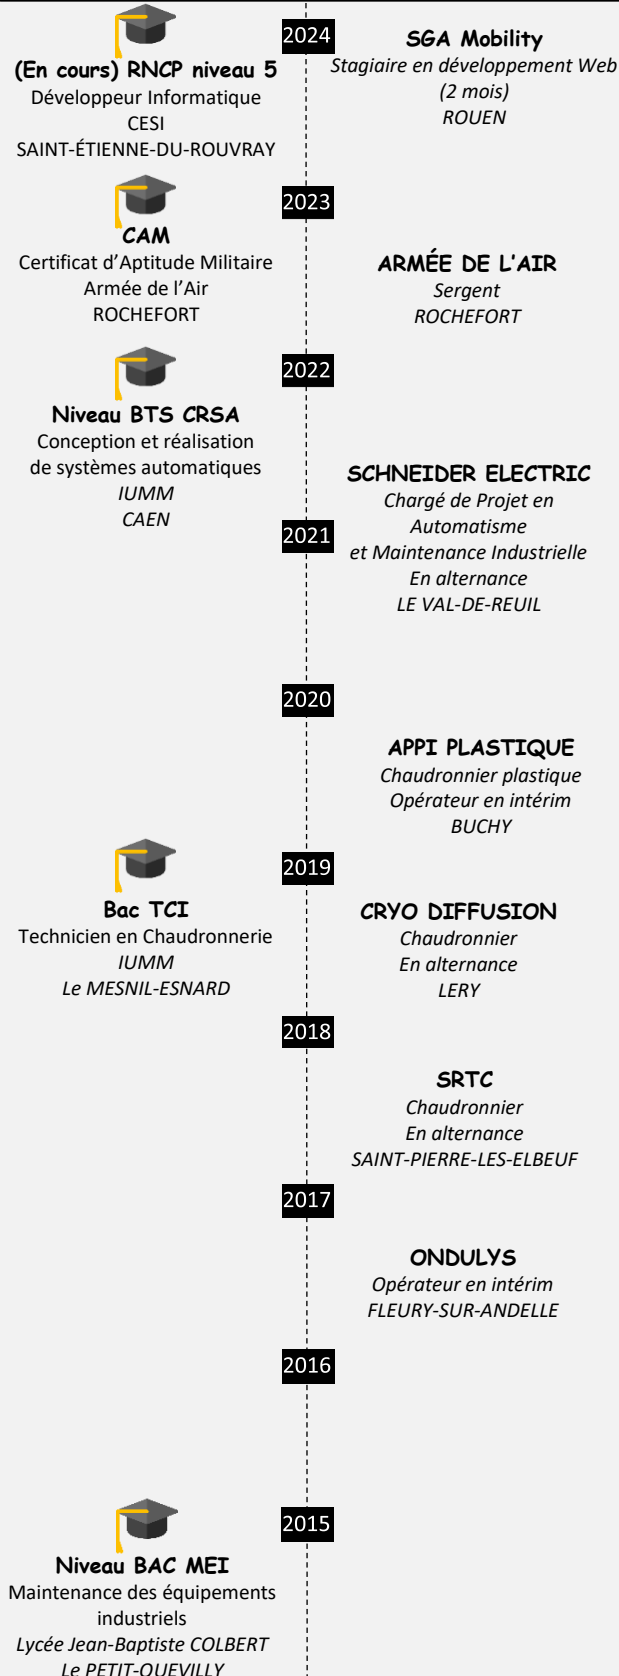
2024

(En cours) RNCP niveau 5
Développeur Informatique
CESI
SAINT-ÉTIENNE-DU-ROUVRAY

SGA Mobility
Stagiaire en développement Web
(2 mois)
ROUEN

2023

CAM
Certificat d'Aptitude Militaire
Armée de l'Air
ROCHEFORT

ARMÉE DE L'AIR
Sergent
ROCHEFORT

2022

Niveau BTS CRSA
Conception et réalisation de systèmes automatiques
IUMM
CAEN

SCHNEIDER ELECTRIC
Chargé de Projet en Automatisme
et Maintenance Industrielle
En alternance
LE VAL-DE-REUIL

2021

2020

APPI PLASTIQUE
Chaudronnier plastique
Opérateur en intérim
BUCHY

2019

Bac TCI
Technicien en Chaudronnerie
IUMM
Le MESNIL-ESNARD

CRYO DIFFUSION
Chaudronnier
En alternance
LERY

2018

SRTC
Chaudronnier
En alternance
SAINT-PIERRE-LES-ELBEUF

2017

ONDULYS
Opérateur en intérim
FLEURY-SUR-ANDELLE

2016

2015

Niveau BAC MEI
Maintenance des équipements industriels
Lycée Jean-Baptiste COLBERT
Le PETIT-QUEVILLY